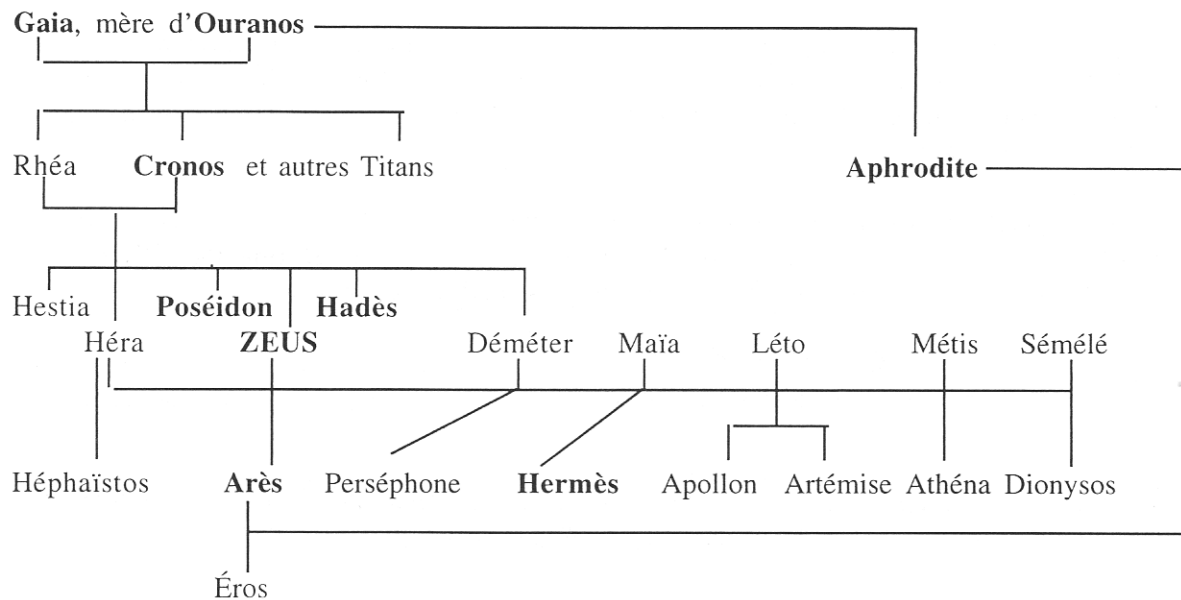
Gaia, mère d'Ouranos

Rhéa Cronos et autres Titans

Aphrodite

Hestia Poséidon Hadès

Héra ZEUS Déméter Maïa Léto Métis Sémélé

Héphaïstos Arès Perséphone Hermès Apollon Artémise Athéna Dionysos

Éros